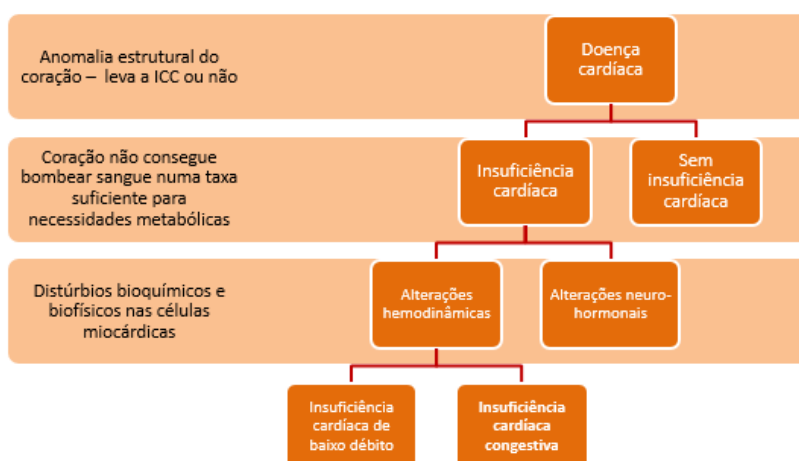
Anomalia estrutural do coração – leva a ICC ou não

Doença cardíaca

Coração não consegue bombear sangue numa taxa suficiente para necessidades metabólicas

Insuficiência cardíaca

Sem insuficiência cardíaca

Distúrbios bioquímicos e biofísicos nas células miocárdicas

Alterações hemodinâmicas

Alterações neuro-hormonais

Insuficiência cardíaca de baixo débito

Insuficiência cardíaca congestiva